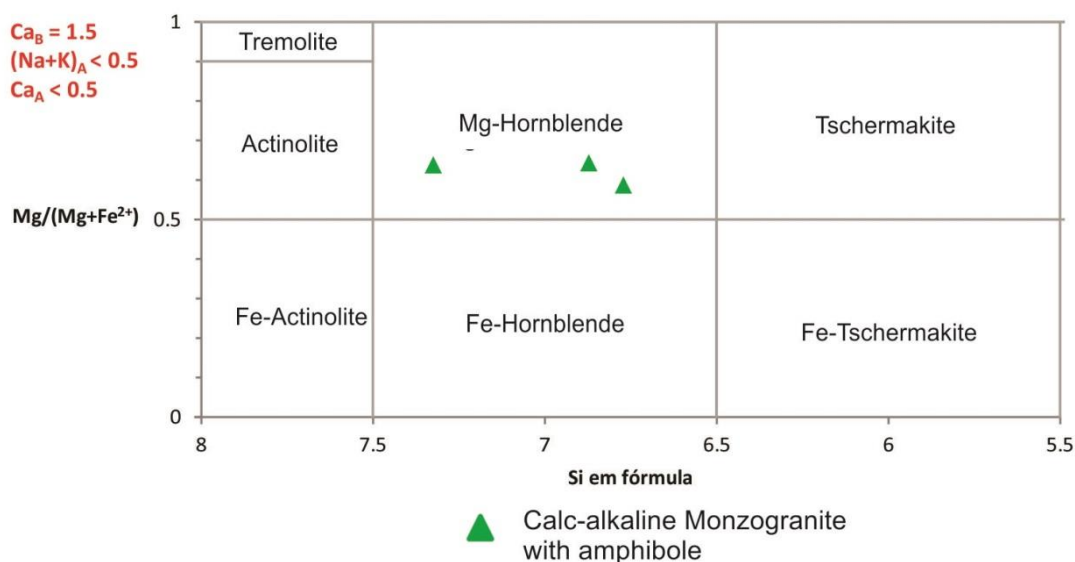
$Ca_B = 1.5$
$(Na+K)_A < 0.5$
$Ca_A < 0.5$

1

Tremolite

Actinolite

Mg-Hornblende

Tschermakite

$Mg/(Mg+Fe^{2+})$ 0.5

Fe-Actinolite

Fe-Hornblende

Fe-Tschermakite

0

8 7.5 7 6.5 6 5.5

Si em fórmula

Calc-alkaline Monzogranite with amphibole